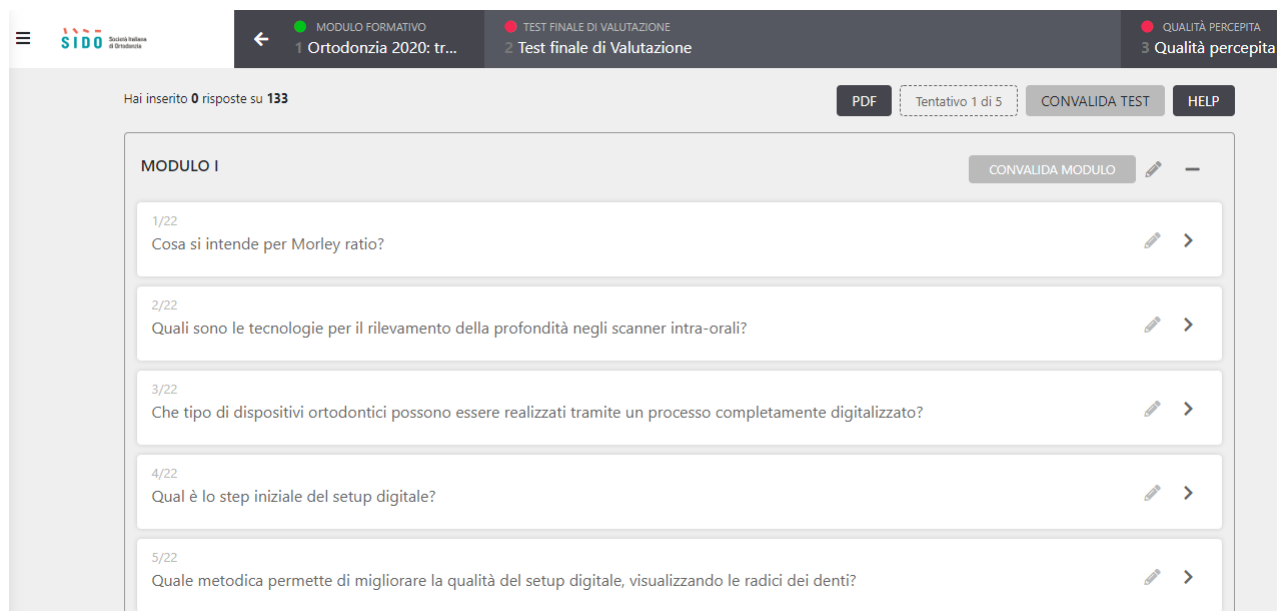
SIDO Società Italiana di Ortodonzia

MODULO FORMATIVO
1 Ortodonzia 2020: tr...

TEST FINALE DI VALUTAZIONE
2 Test finale di Valutazione

QUALITÀ PERCEPITA
3 Qualità percepita

Hai inserito 0 risposte su 133

PDF
Tentativo 1 di 5
CONVALIDA TEST
HELP

MODULO I
CONVALIDA MODULO

1/22
Cosa si intende per Morley ratio?

2/22
Quali sono le tecnologie per il rilevamento della profondità negli scanner intra-orali?

3/22
Che tipo di dispositivi ortodontici possono essere realizzati tramite un processo completamente digitalizzato?

4/22
Qual è lo step iniziale del setup digitale?

5/22
Quale metodica permette di migliorare la qualità del setup digitale, visualizzando le radici dei denti?